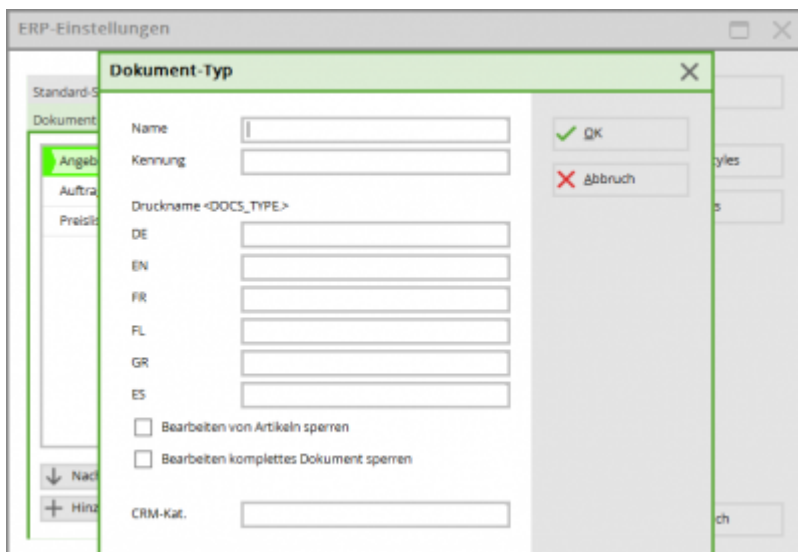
ERP-Einstellungen

Standard-S

Dokument

Angeb

Auftra

Preisli

Nac

Hinz

yles

s

ch

Dokument-Typ

Name

Kennung

Druckname <DOCS_TYPE.>

DE

EN

FR

FL

GR

ES

Bearbeiten von Artikeln sperren

Bearbeiten komplettes Dokument sperren

CRM-Kat.

OK

Abbruch